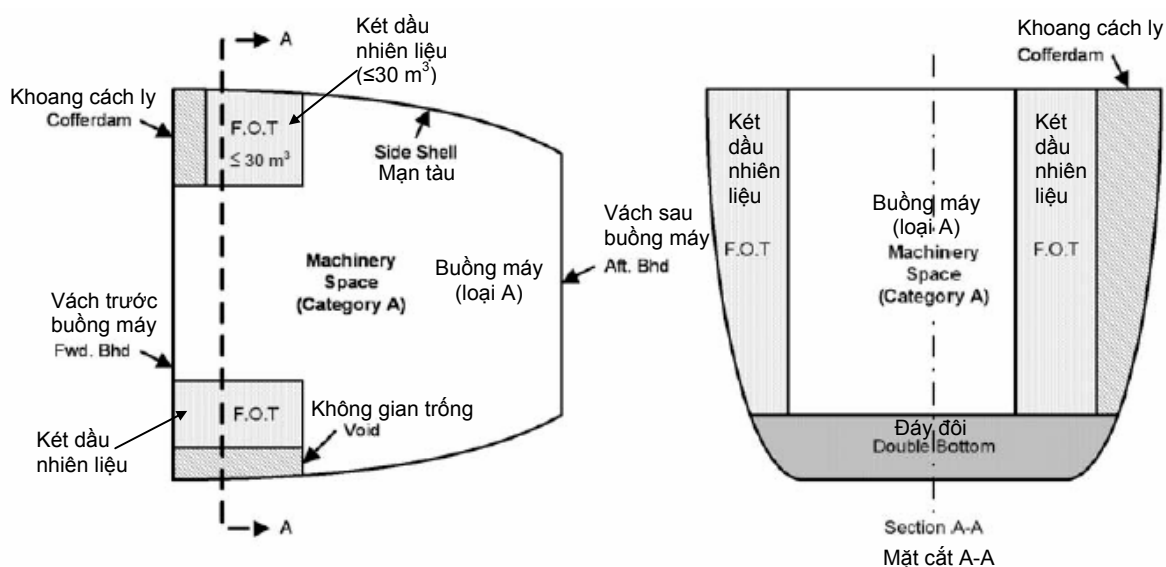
A

Két dầu nhiên liệu ($\leq 30\ m^3$)

Khoang cách ly
Cofferdam

F.O.T
$\leq 30\ m^3$

Side Shell
Mạn tàu

Vách sau buồng máy
Aft. Bhd

Machinery Space (Category A)

Buồng máy (loại A)

Vách trước buồng máy
Fwd. Bhd

F.O.T

Không gian trống
Void

Két dầu nhiên liệu

A

Khoang cách ly
Cofferdam

Két dầu nhiên liệu
F.O.T

Buồng máy (loại A)
Machinery Space (Category A)

Két dầu nhiên liệu
F.O.T

Đáy đôi
Double Bottom

Section A-A
Mặt cắt A-A